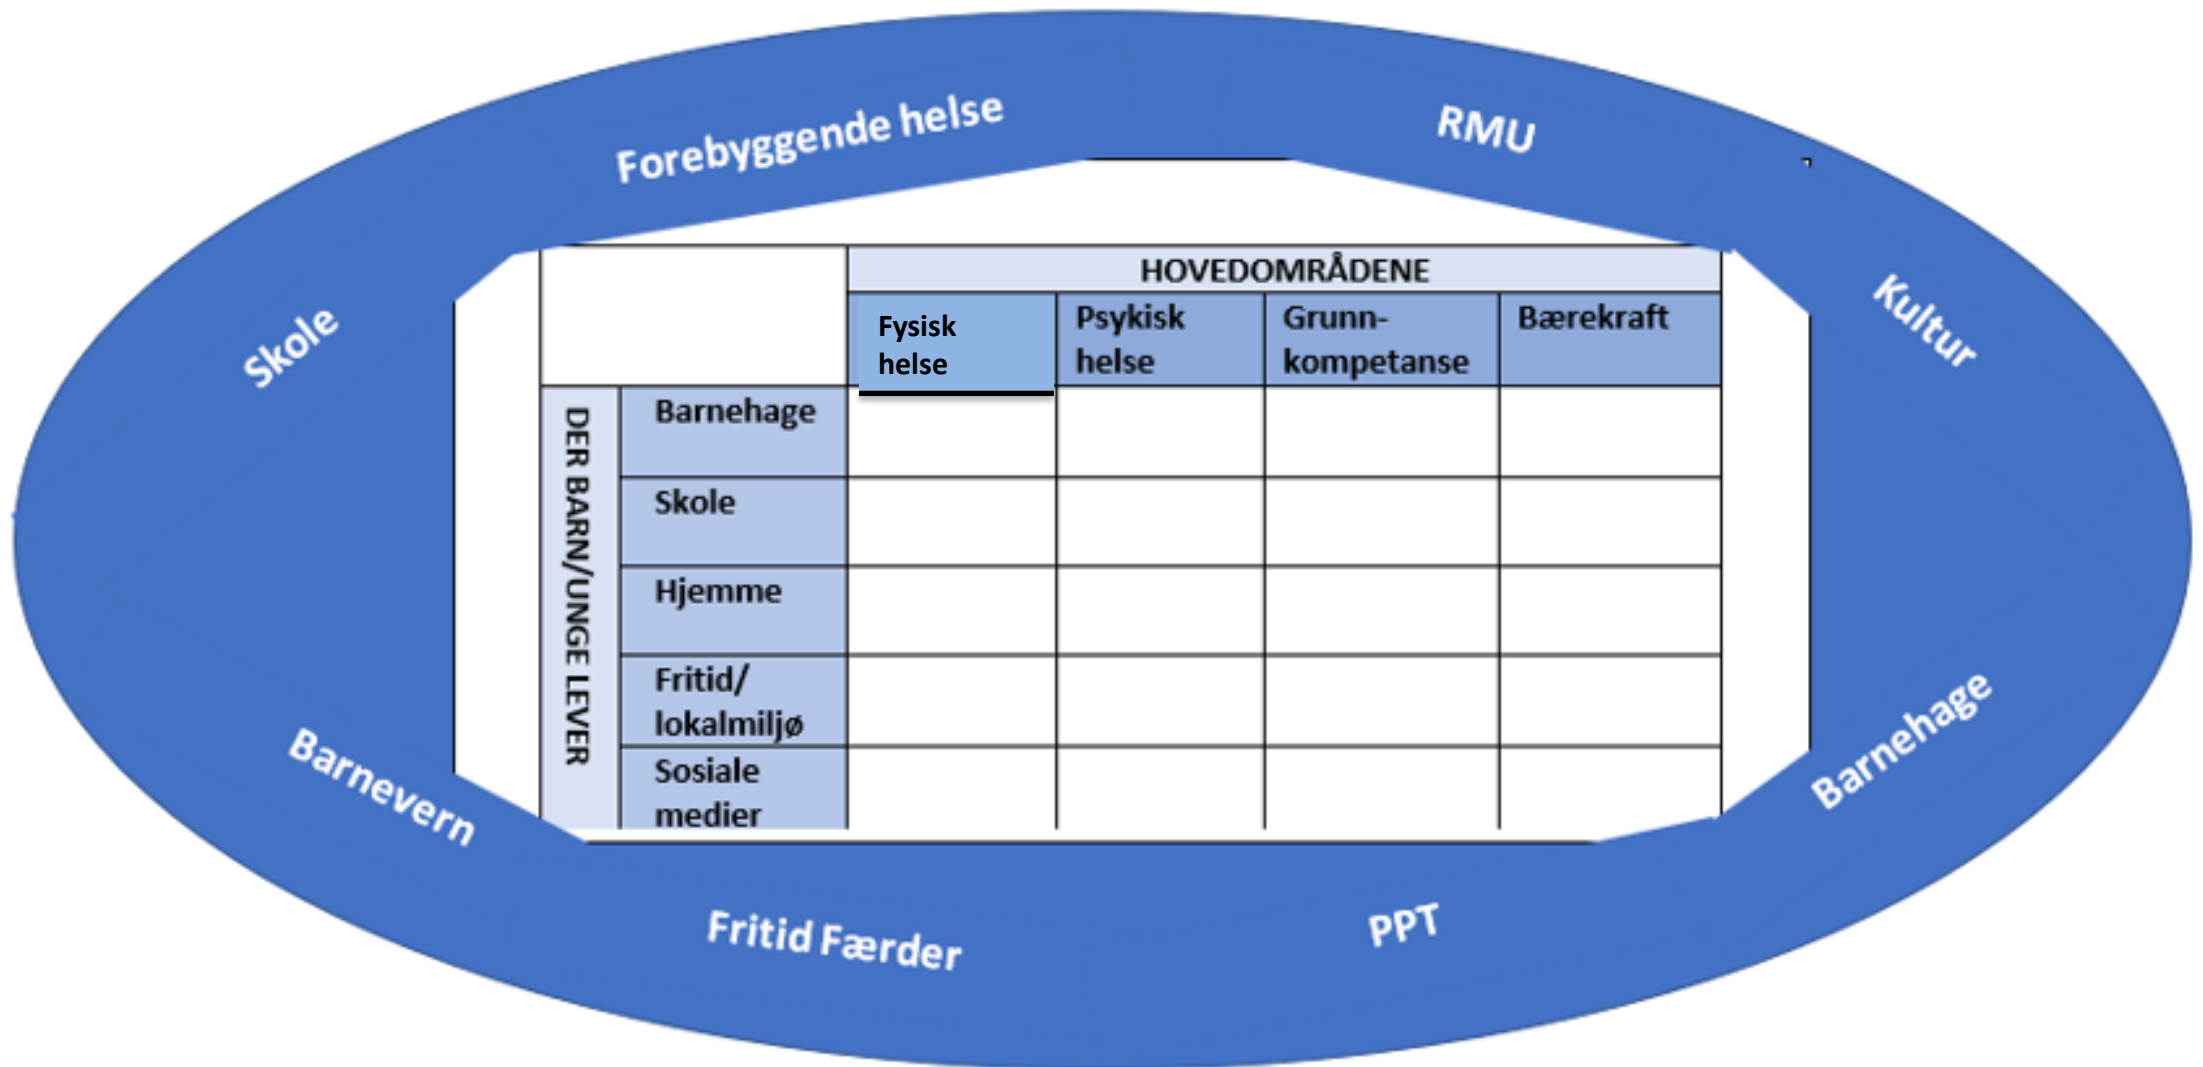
Forebyggende helse

RMU

Skole

Kultur

| | | HOVEDOMRÅDENE | | | |
|---|---|---|---|---|---|
| | | Fysisk helse | Psykisk helse | Grunnkompetanse | Bærekraft |
| DER BARN/UNGE LEVER | Barnehage | | | | |
| | Skole | | | | |
| | Hjemme | | | | |
| | Fritid/ lokalmiljø | | | | |
| | Sosiale medier | | | | |

Barnevern

Barnehage

Fritid Færder

PPT